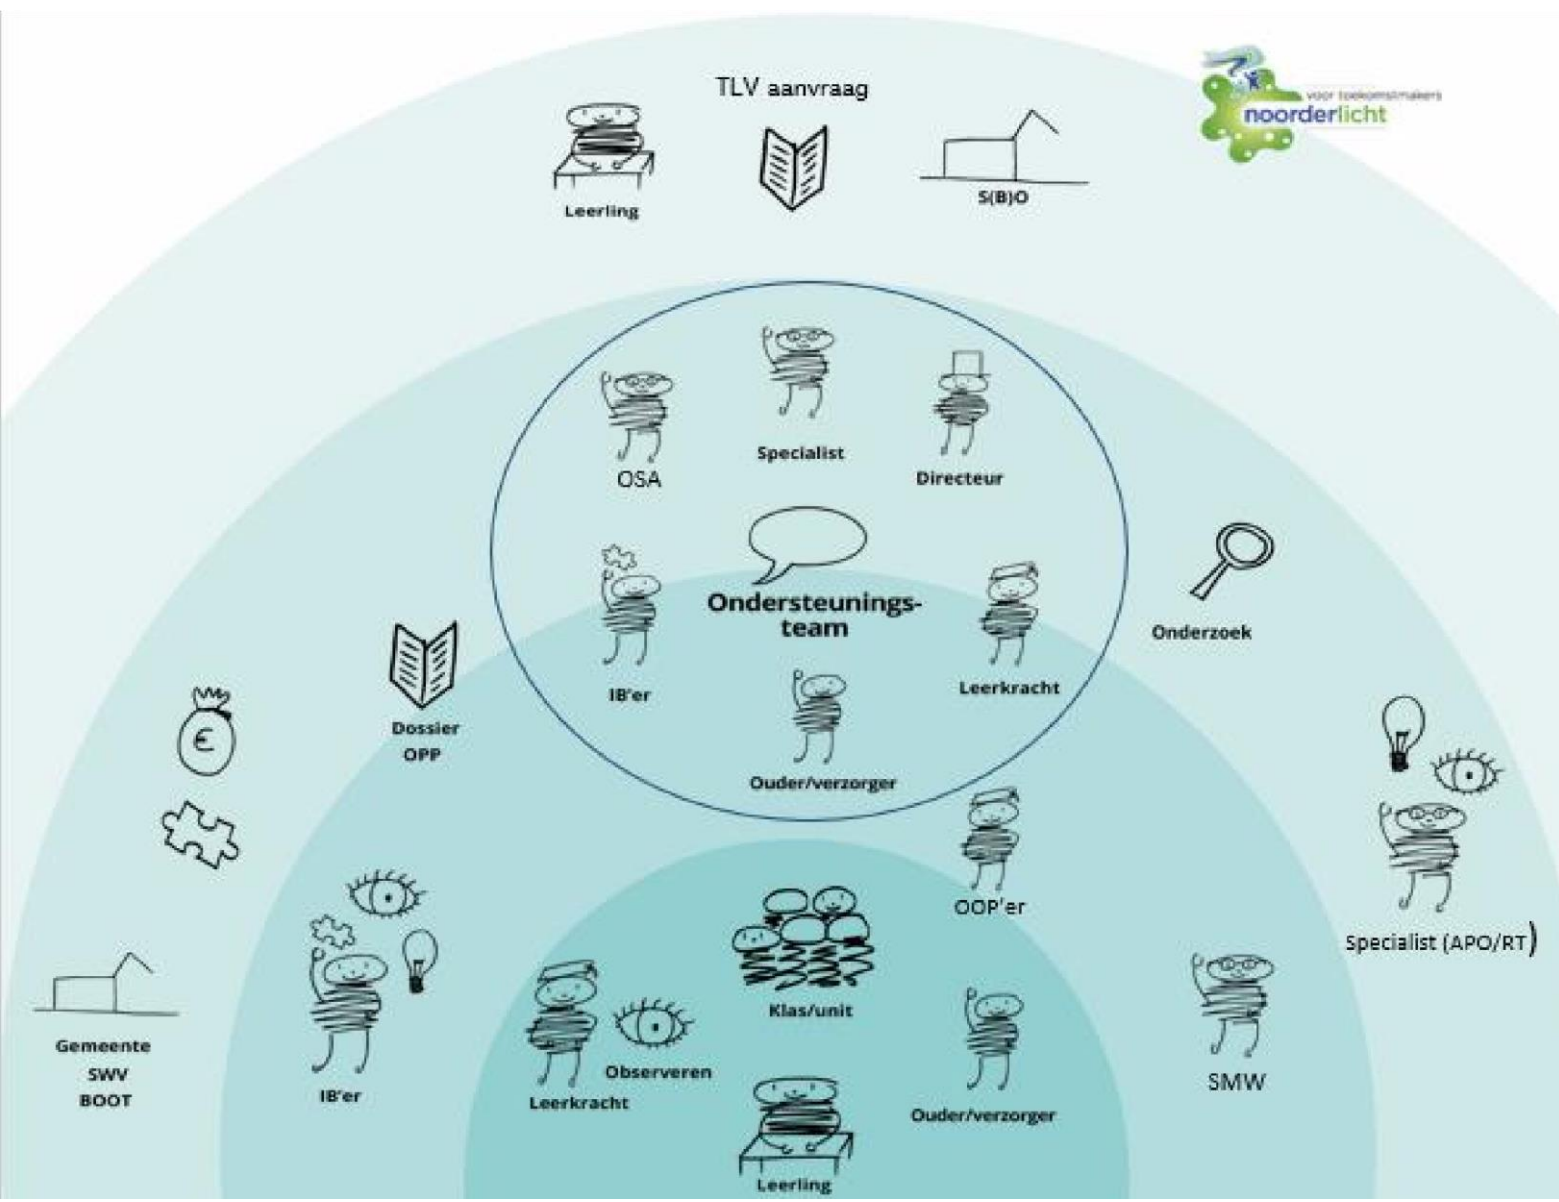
voor toekomstmakers
noorderlicht

TLV aanvraag

Leerling

S(B)O

OSA

Specialist

Directeur

Ondersteunings-team

IB'er

Leerkracht

Ouder/verzorger

Onderzoek

Dossier
OPP

Specialist (APO/RT)

OOP'er

Gemeente
SWV
BOOT

IB'er

Klas/unit

Leerkracht

Observeren

Ouder/verzorger

SMW

Leerling